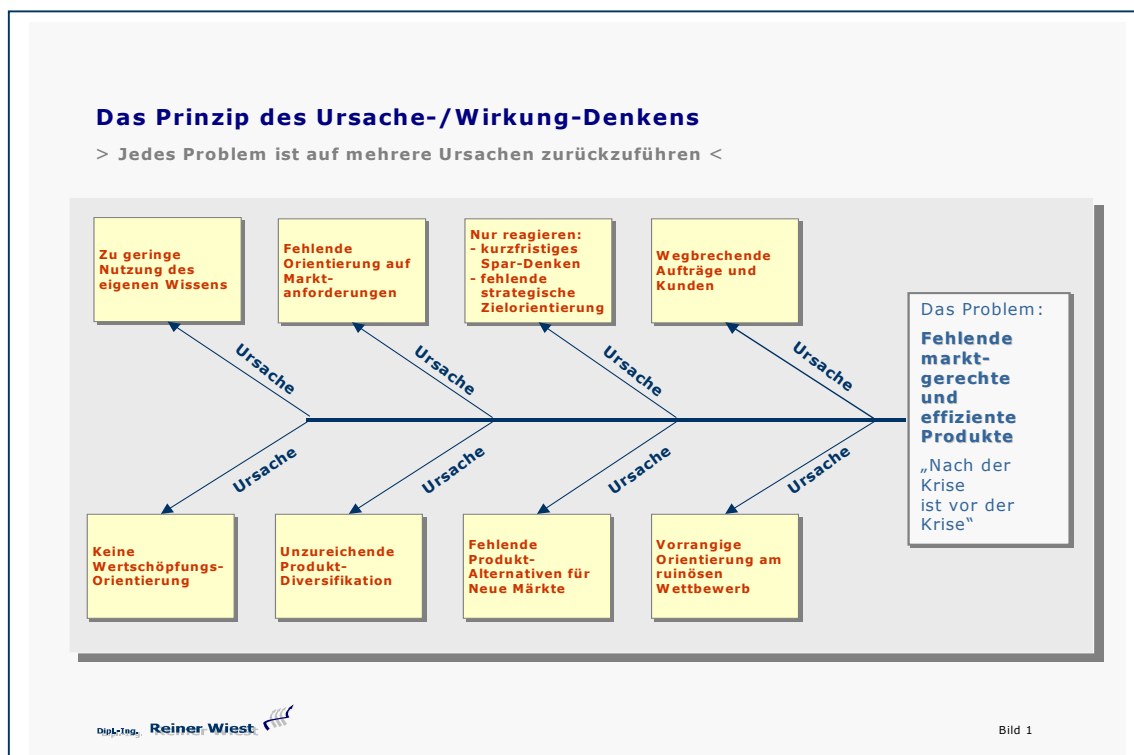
Das Prinzip des Ursache-/Wirkung-Denkens

> Jedes Problem ist auf mehrere Ursachen zurückzuführen <

Zu geringe Nutzung des eigenen Wissens

Fehlende Orientierung auf Marktanforderungen

Nur reagieren:
- kurzfristiges Spar-Denken
- fehlende strategische Zielorientierung

Wegbrechende Aufträge und Kunden

Ursache

Ursache

Ursache

Ursache

Das Problem:

Fehlende marktgerechte und effiziente Produkte

„Nach der Krise ist vor der Krise"

Ursache

Ursache

Ursache

Ursache

Keine Wertschöpfungs-Orientierung

Unzureichende Produkt-Diversifikation

Fehlende Produkt-Alternativen für Neue Märkte

Vorrangige Orientierung am ruinösen Wettbewerb

Dipl.-Ing. Reiner Wiest

Bild 1